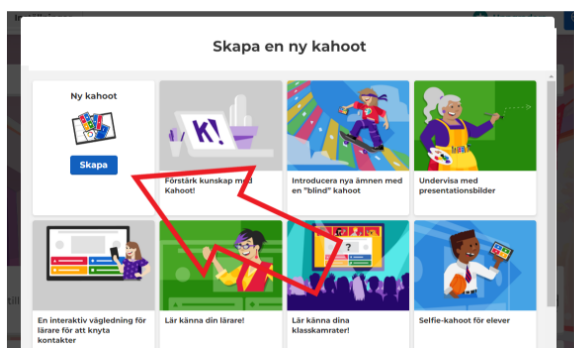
Skapa en ny kahoot

Ny kahoot

Skapa

Förstärk kunskap med Kahoot!

Introducera nya ämnen med en "blind" kahoot

Undervisa med presentationsbilder

En interaktiv vägledning för lärare för att knyta kontakter

Lär känna din lärare!

Lär känna dina klasskamrater!

Selfie-kahoot för elever